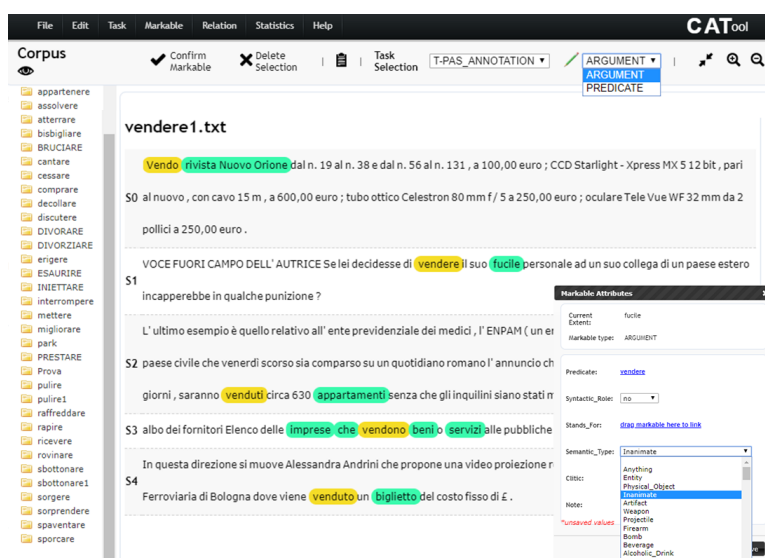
File Edit Task Markable Relation Statistics Help

CATool

Corpus

Confirm Markable

Delete Selection

Task Selection

T-PAS_ANNOTATION ▾

ARGUMENT ▾
ARGUMENT
PREDICATE

appartenere
assolvere
atterrare
bisbigliare
BRUCIARE
cantare
cessare
comprare
decollare
discutere
DIVORARE
DIVORZIARE
erigere
ESAURIRE
INIETTARE
interrompere
mettere
migliorare
park
PRESTARE
Prova
pulire
pulire1
raffreddare
rapire
ricevere
rovinare
sbottonare
sbottonare1
sorgere
sorprendere
spaventare
sporcare

vendere1.txt

S0 Vendo rivista Nuovo Orione dal n. 19 al n. 38 e dal n. 56 al n. 131 , a 100,00 euro ; CCD Starlight - Xpress MX 5 12 bit , pari al nuovo , con cavo 15 m , a 600,00 euro ; tubo ottico Celestron 80 mm f / 5 a 250,00 euro ; oculare Tele Vue WF 32 mm da 2 pollici a 250,00 euro .

S1 VOCE FUORI CAMPO DELL' AUTRICE Se lei decidesse di vendere il suo fucile personale ad un suo collega di un paese estero incapperebbe in qualche punizione ?

S2 L' ultimo esempio è quello relativo all' ente previdenziale dei medici , l' ENPAM ( un er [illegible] paese civile che venerdì scorso sia comparso su un quotidiano romano l' annuncio ch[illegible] giorni , saranno venduti circa 630 appartamenti senza che gli inquilini siano stati m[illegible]

S3 albo dei fornitori Elenco delle imprese che vendono beni o servizi alle pubbliche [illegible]

S4 In questa direzione si muove Alessandra Andrini che propone una video proiezione r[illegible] Ferroviaria di Bologna dove viene venduto un biglietto del costo fisso di £ .

Markable Attributes

Current Extent: fucile
Markable type: ARGUMENT

Predicate: vendere

Syntactic_Role: no ▾

Stands_For: drag markable here to link

Semantic_Type: Inanimate ▾

Clitic:

Note:

*unsaved values

Anything
Entity
Physical_Object
Inanimate
Artifact
Weapon
Projectile
Firearm
Bomb
Beverage
Alcoholic_Drink